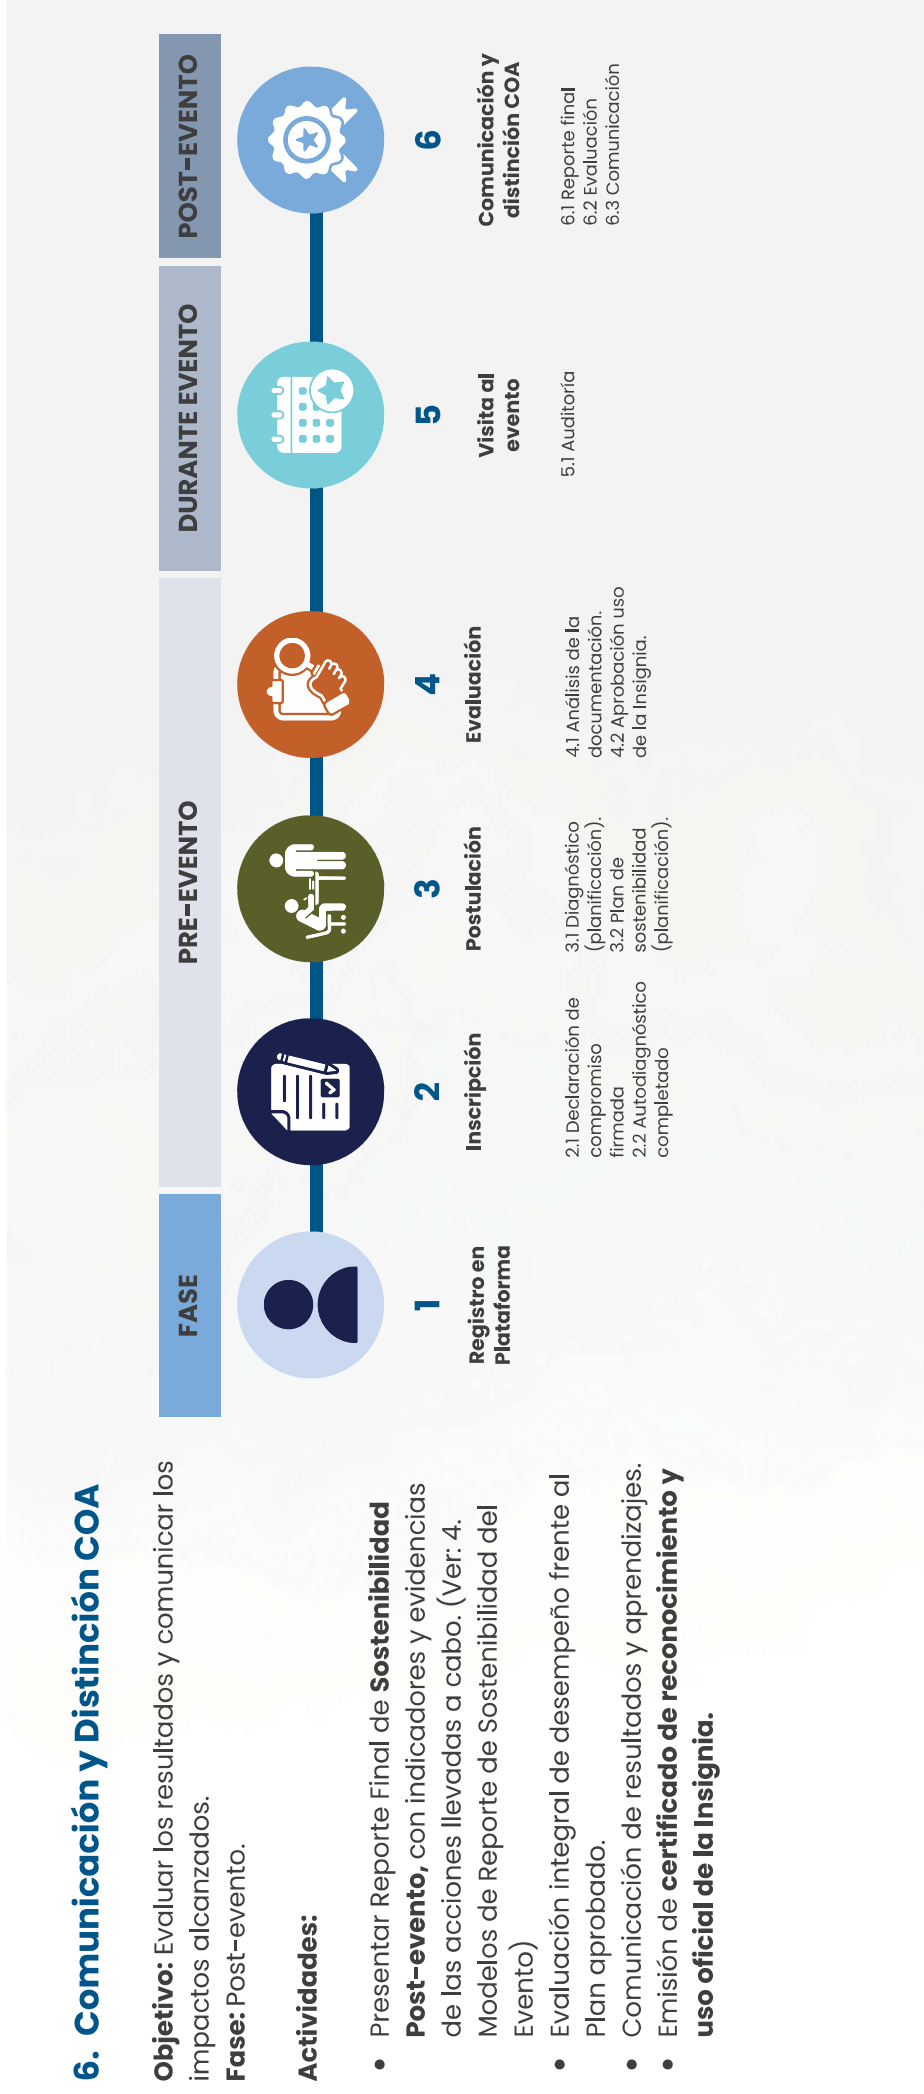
6. Comunicación y Distinción COA

Objetivo: Evaluar los resultados y comunicar los impactos alcanzados.
Fase: Post-evento.

Actividades:

• Presentar Reporte Final de Sostenibilidad Post-evento, con indicadores y evidencias de las acciones llevadas a cabo. (Ver: 4. Modelos de Reporte de Sostenibilidad del Evento)
• Evaluación integral de desempeño frente al Plan aprobado.
• Comunicación de resultados y aprendizajes.
• Emisión de certificado de reconocimiento y uso oficial de la Insignia.

FASE

PRE-EVENTO

DURANTE EVENTO

POST-EVENTO

1
Registro en Plataforma

2
Inscripción

2.1 Declaración de compromiso firmada
2.2 Autodiagnóstico completado

3
Postulación

3.1 Diagnóstico (planificación).
3.2 Plan de sostenibilidad (planificación).

4
Evaluación

4.1 Análisis de la documentación.
4.2 Aprobación uso de la Insignia.

5
Visita al evento

5.1 Auditoría

6
Comunicación y distinción COA

6.1 Reporte final
6.2 Evaluación
6.3 Comunicación